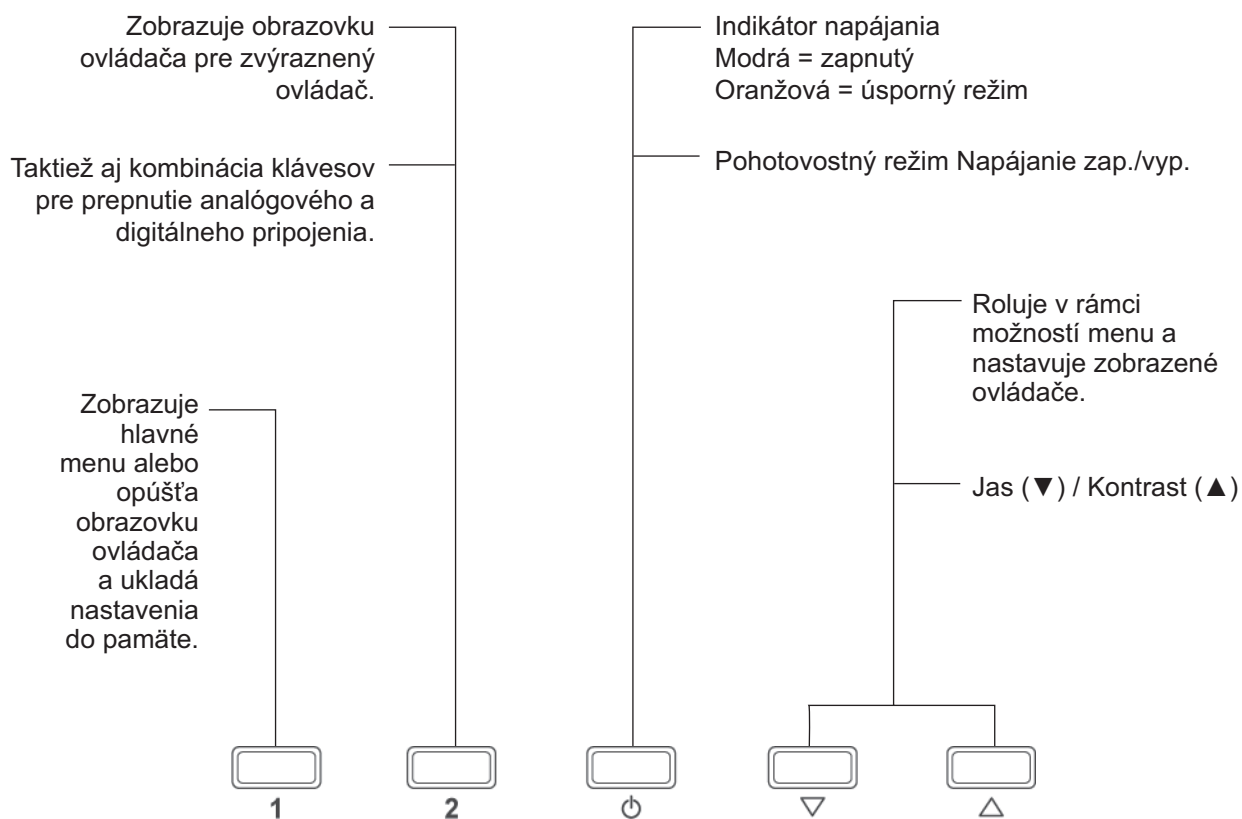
Zobrazuje obrazovku ovládača pre zvýraznený ovládač.

Taktiež aj kombinácia klávesov pre prepnutie analógového a digitálneho pripojenia.

Indikátor napájania
Modrá = zapnutý
Oranžová = úsporný režim

Pohotovostný režim Napájanie zap./vyp.

Roluje v rámci možností menu a nastavuje zobrazené ovládače.

Jas (▼) / Kontrast (▲)

Zobrazuje hlavné menu alebo opúšťa obrazovku ovládača a ukladá nastavenia do pamäte.

1 2 ⏻ ▽ △